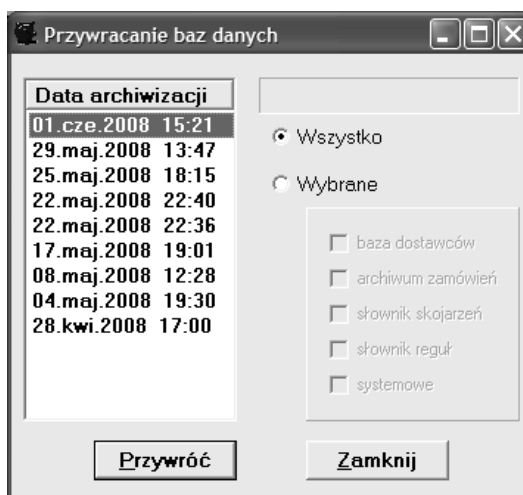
Przywracanie baz danych

Data archiwizacji
01.cze.2008 15:21
29.maj.2008 13:47
25.maj.2008 18:15
22.maj.2008 22:40
22.maj.2008 22:36
17.maj.2008 19:01
08.maj.2008 12:28
04.maj.2008 19:30
28.kwi.2008 17:00

Wszystko
Wybrane

baza dostawców
archiwum zamówień
słownik skojarzeń
słownik reguł
systemowe

Przywróć
Zamknij